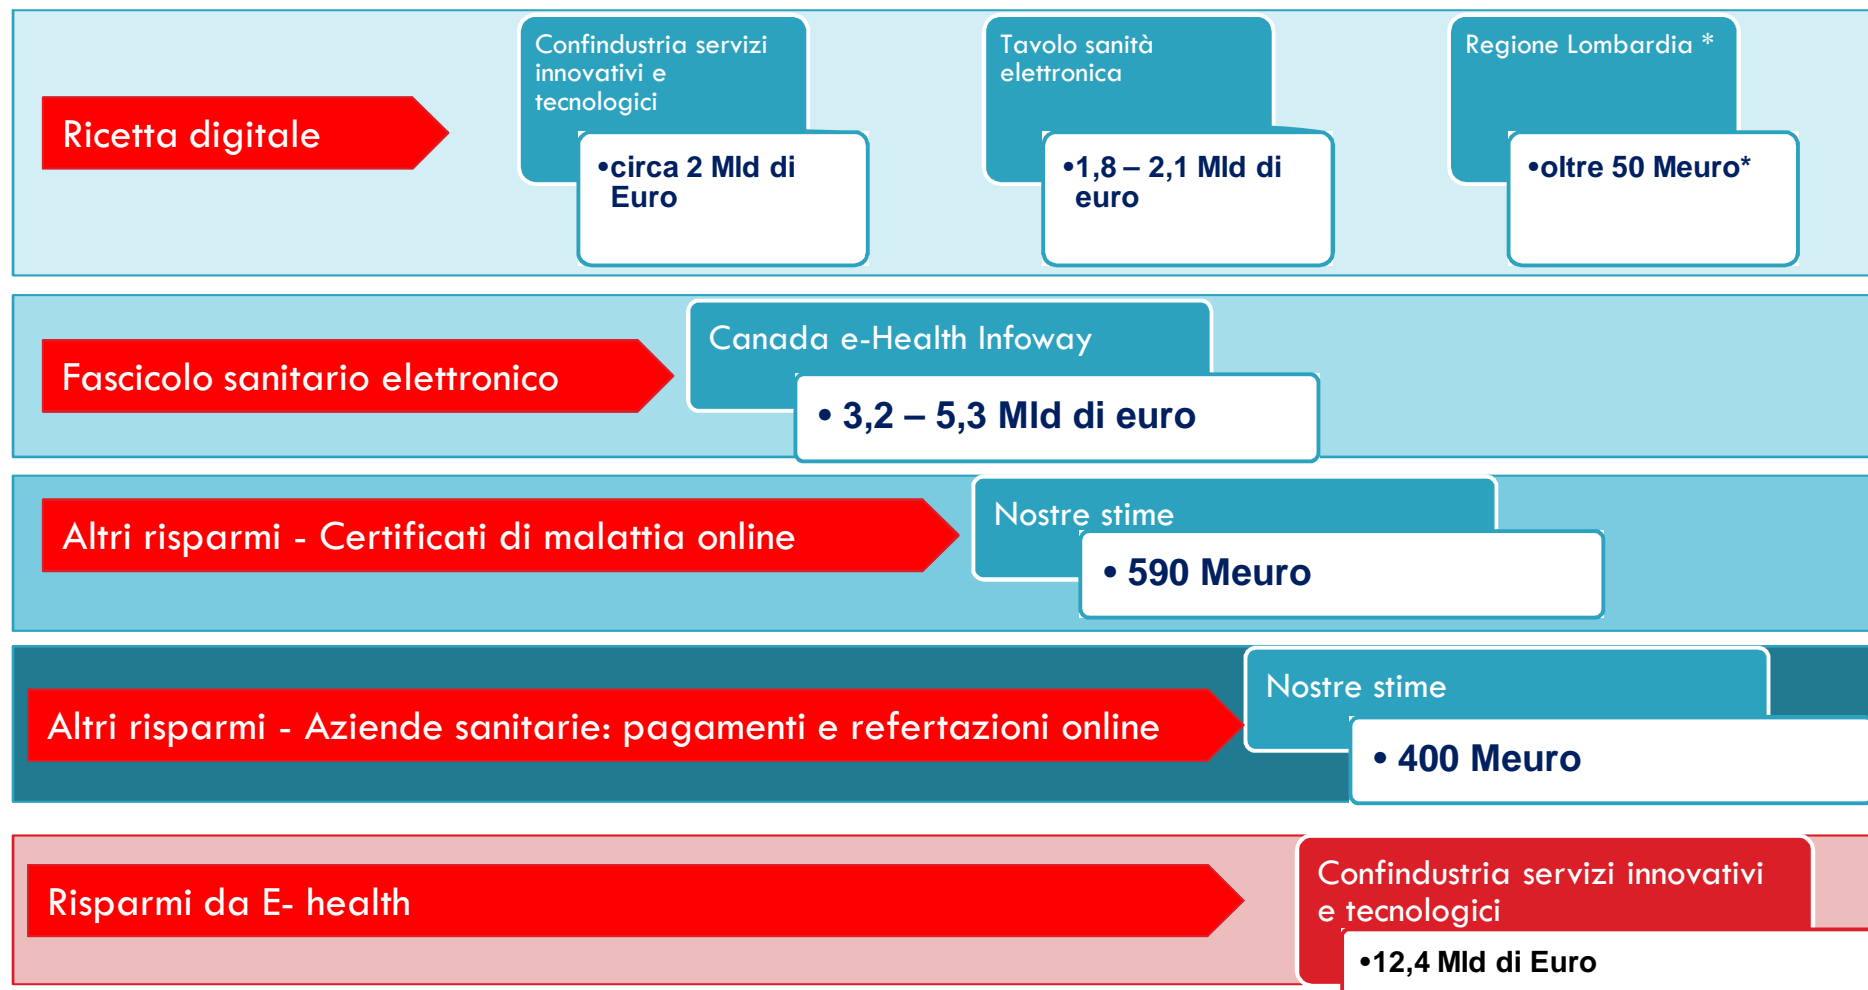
Ricetta digitale

Confindustria servizi innovativi e tecnologici

•circa 2 Mld di Euro

Tavolo sanità elettronica

•1,8 – 2,1 Mld di euro

Regione Lombardia *

•oltre 50 Meuro*

Fascicolo sanitario elettronico

Canada e-Health Infoway

• 3,2 – 5,3 Mld di euro

Altri risparmi - Certificati di malattia online

Nostre stime

• 590 Meuro

Altri risparmi - Aziende sanitarie: pagamenti e refertazioni online

Nostre stime

• 400 Meuro

Risparmi da E- health

Confindustria servizi innovativi e tecnologici

•12,4 Mld di Euro